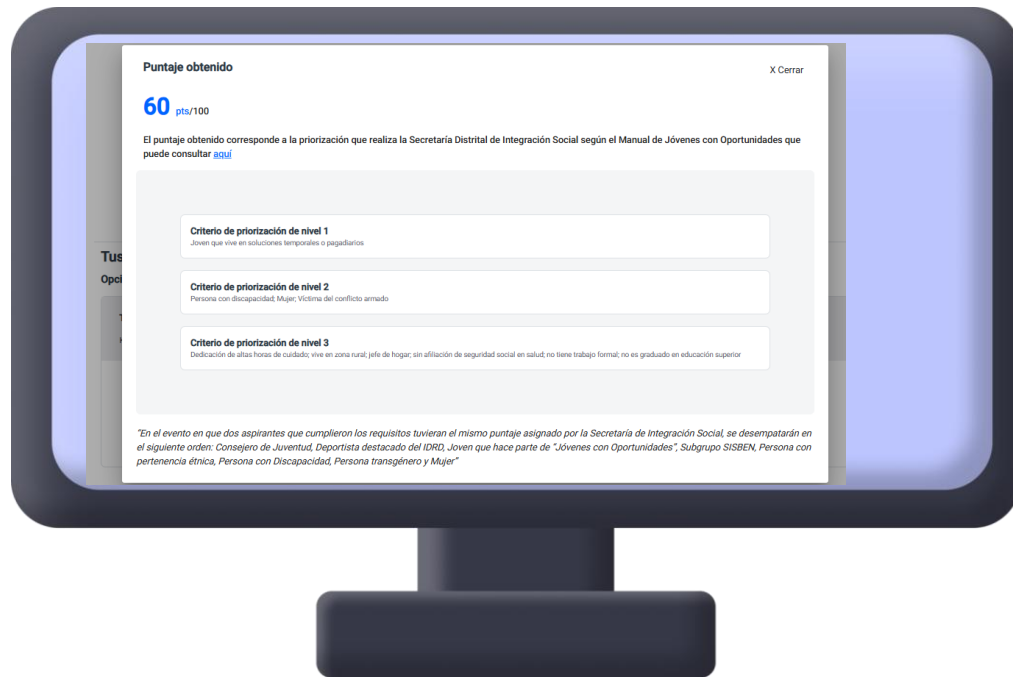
Puntaje obtenido

X Cerrar

60 pts/100

El puntaje obtenido corresponde a la priorización que realiza la Secretaría Distrital de Integración Social según el Manual de Jóvenes con Oportunidades que puede consultar aquí

Tus

Opci

Criterio de priorización de nivel 1
Joven que vive en soluciones temporales o pagadiarios

Criterio de priorización de nivel 2
Persona con discapacidad; Mujer; Víctima del conflicto armado

Criterio de priorización de nivel 3
Dedicación de altas horas de cuidado; vive en zona rural; jefe de hogar; sin afiliación de seguridad social en salud; no tiene trabajo formal; no es graduado en educación superior

"En el evento en que dos aspirantes que cumplieron los requisitos tuvieran el mismo puntaje asignado por la Secretaría de Integración Social, se desempatarán en el siguiente orden: Consejero de Juventud, Deportista destacado del IDRD, Joven que hace parte de "Jóvenes con Oportunidades", Subgrupo SISBEN, Persona con pertenencia étnica, Persona con Discapacidad, Persona transgénero y Mujer"